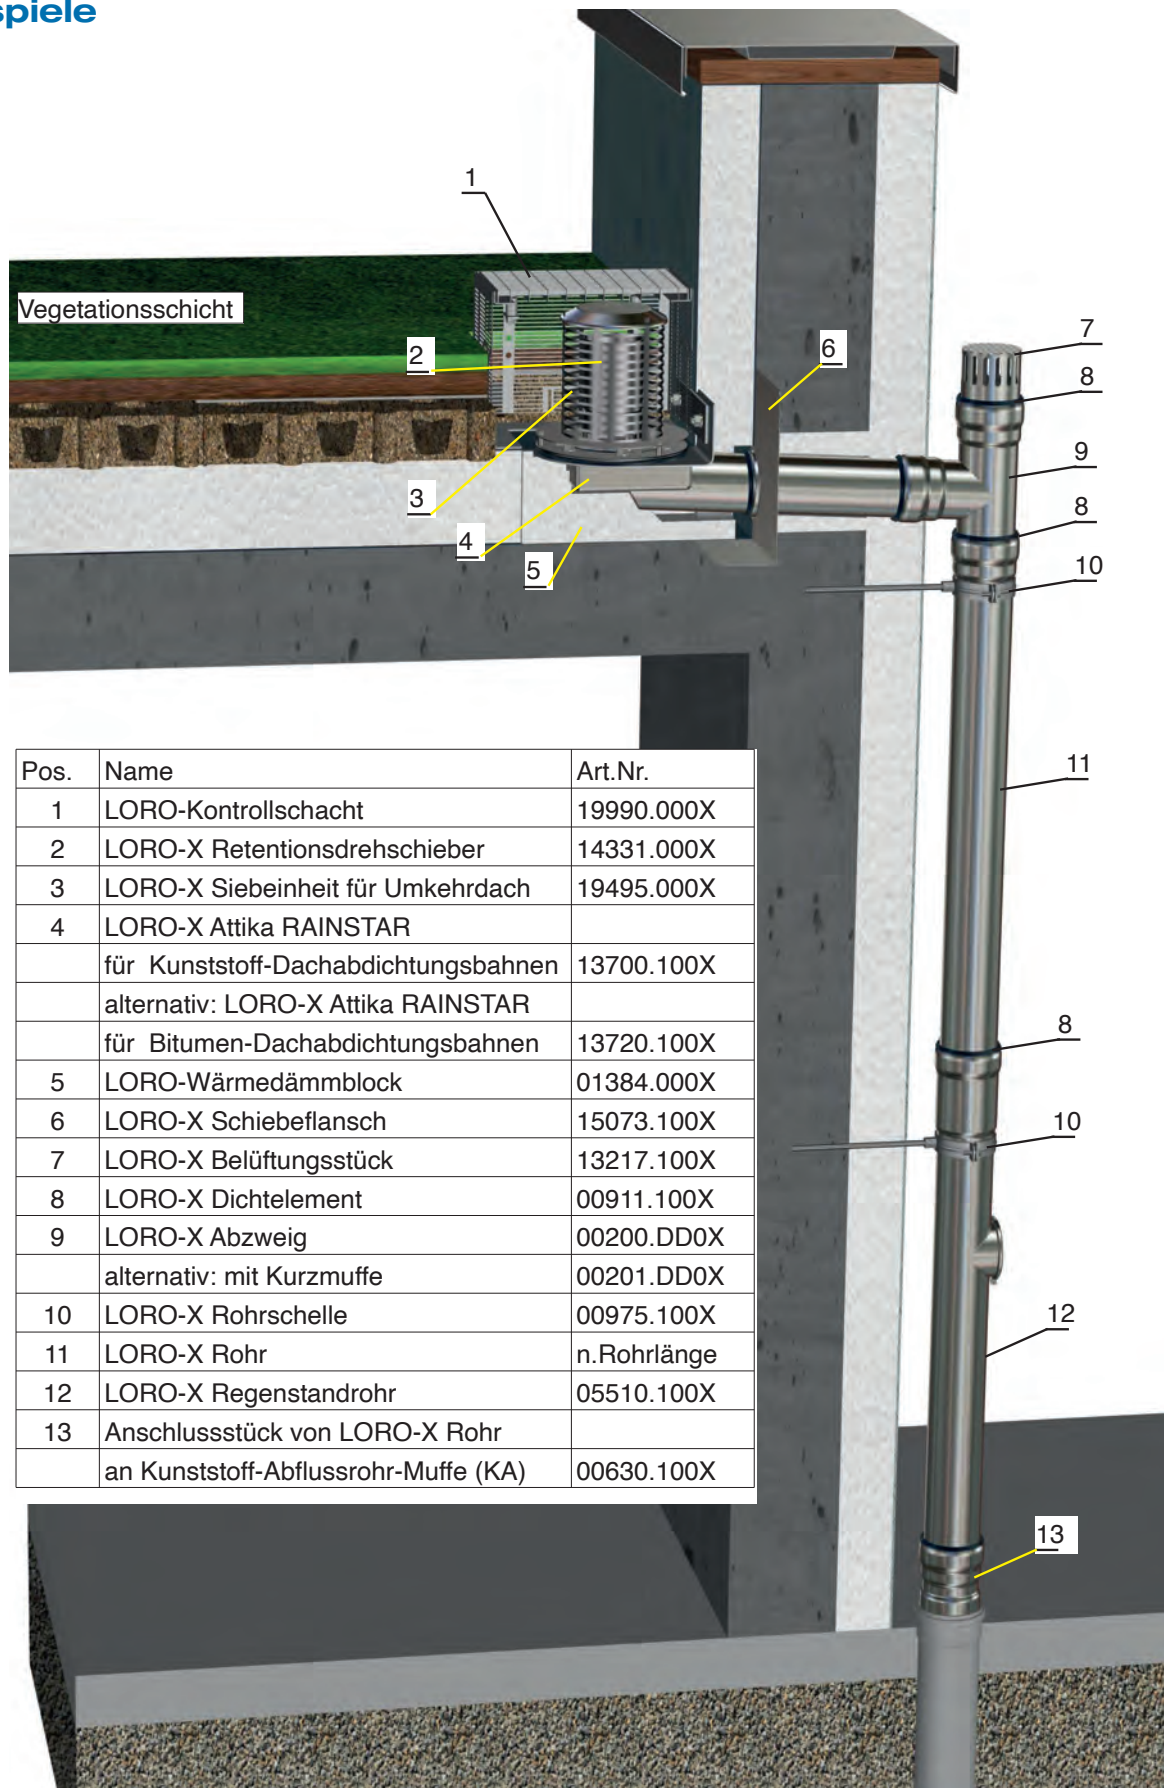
spiele

1

Vegetationsschicht

2

6

7

8

9

3

8

4

5

10

11

| Pos. | Name | Art.Nr. |
|---|---|---|
| 1 | LORO-Kontrollschacht | 19990.000X |
| 2 | LORO-X Retentionsdrehschieber | 14331.000X |
| 3 | LORO-X Siebeinheit für Umkehrdach | 19495.000X |
| 4 | LORO-X Attika RAINSTAR | |
| | für Kunststoff-Dachabdichtungsbahnen | 13700.100X |
| | alternativ: LORO-X Attika RAINSTAR | |
| | für Bitumen-Dachabdichtungsbahnen | 13720.100X |
| 5 | LORO-Wärmedämmblock | 01384.000X |
| 6 | LORO-X Schiebeflansch | 15073.100X |
| 7 | LORO-X Belüftungsstück | 13217.100X |
| 8 | LORO-X Dichtelement | 00911.100X |
| 9 | LORO-X Abzweig | 00200.DD0X |
| | alternativ: mit Kurzmuffe | 00201.DD0X |
| 10 | LORO-X Rohrschelle | 00975.100X |
| 11 | LORO-X Rohr | n.Rohrlänge |
| 12 | LORO-X Regenstandrohr | 05510.100X |
| 13 | Anschlussstück von LORO-X Rohr | |
| | an Kunststoff-Abflussrohr-Muffe (KA) | 00630.100X |

8

10

12

13